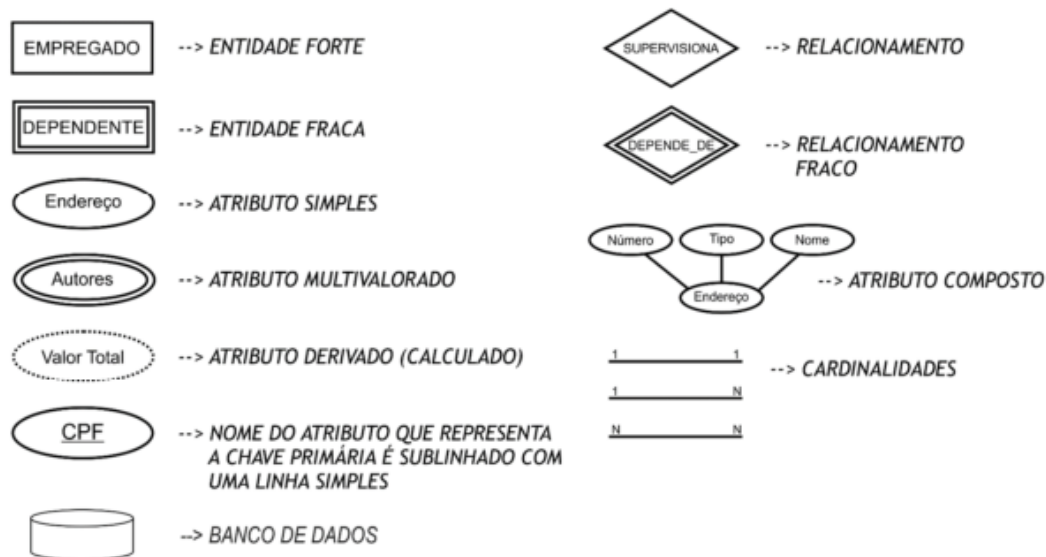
EMPREGADO --> ENTIDADE FORTE

DEPENDENTE --> ENTIDADE FRACA

Endereço --> ATRIBUTO SIMPLES

Autores --> ATRIBUTO MULTIVALORADO

Valor Total --> ATRIBUTO DERIVADO (CALCULADO)

CPF --> NOME DO ATRIBUTO QUE REPRESENTA A CHAVE PRIMÁRIA É SUBLINHADO COM UMA LINHA SIMPLES

--> BANCO DE DADOS

SUPERVISIONA --> RELACIONAMENTO

DEPENDE_DE --> RELACIONAMENTO FRACO

Número Tipo Nome Endereço --> ATRIBUTO COMPOSTO

1 1
1 N
N N
--> CARDINALIDADES